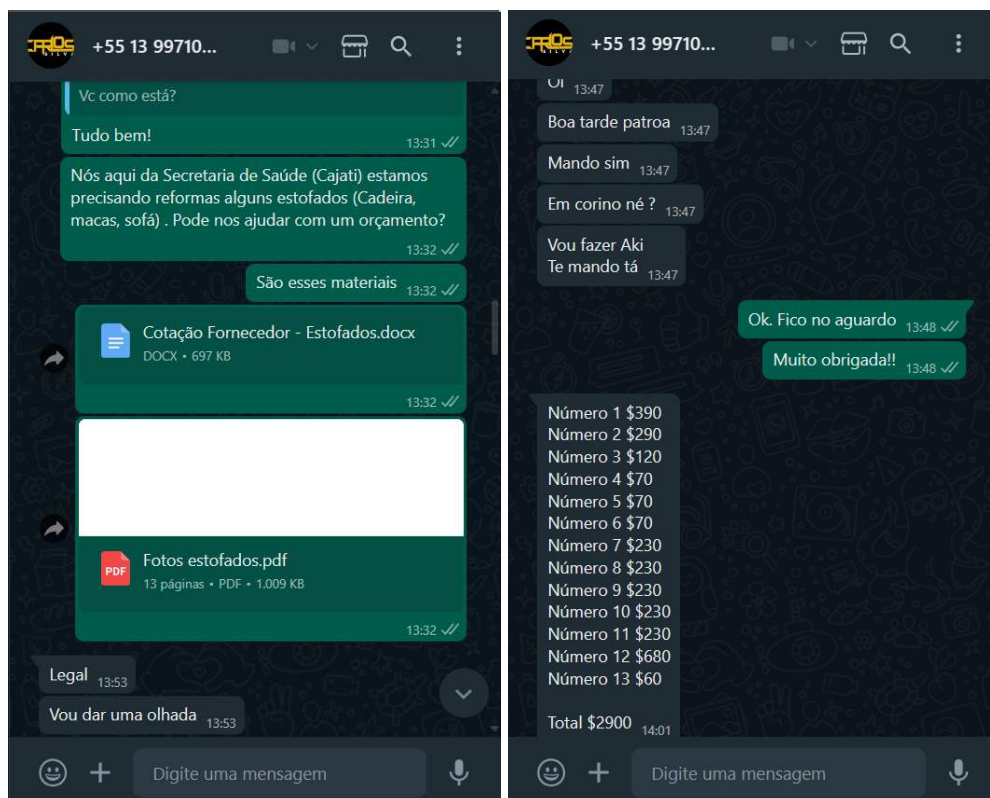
+55 13 99710...

Vc como está?

Tudo bem! 13:31

Nós aqui da Secretaria de Saúde (Cajati) estamos precisando reformas alguns estofados (Cadeira, macas, sofá) . Pode nos ajudar com um orçamento? 13:32

São esses materiais 13:32

Cotação Fornecedor - Estofados.docx
DOCX • 697 KB
13:32

Fotos estofados.pdf
13 páginas • PDF • 1.009 KB
13:32

Legal 13:53

Vou dar uma olhada 13:53

Digite uma mensagem

+55 13 99710...

Oi 13:47

Boa tarde patroa 13:47

Mando sim 13:47

Em corino né ? 13:47

Vou fazer Aki
Te mando tá 13:47

Ok. Fico no aguardo 13:48

Muito obrigada!! 13:48

Número 1 $390
Número 2 $290
Número 3 $120
Número 4 $70
Número 5 $70
Número 6 $70
Número 7 $230
Número 8 $230
Número 9 $230
Número 10 $230
Número 11 $230
Número 12 $680
Número 13 $60

Total $2900 14:01

Digite uma mensagem